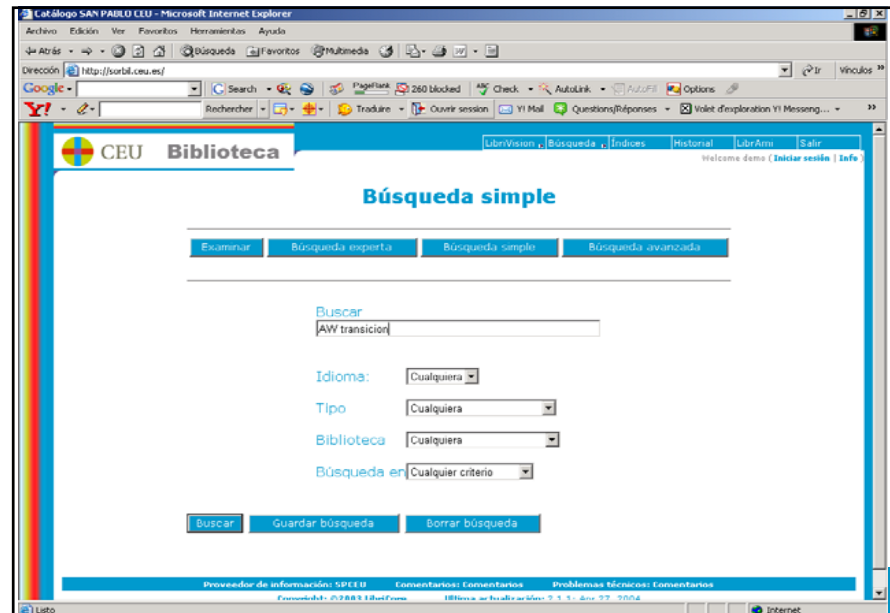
Catálogo SAN PABLO CEU - Microsoft Internet Explorer

Archivo Edición Ver Favoritos Herramientas Ayuda

Atrás Búsqueda Favoritos Multimedia

Dirección http://sorbil.ceu.es/

Ir Vínculos »

Google Search PageRank 260 blocked Check AutoLink AutoFill Options

Y! Rechercher Traduire Ouvrir session Y! Mail Questions/Réponses Volet d'exploration Y! Messeng...

CEU Biblioteca

LibriVision Búsqueda Índices Historial LibrAmi Salir

Welcome demo ( Iniciar sesión | Info )

Búsqueda simple

Examinar Búsqueda experta Búsqueda simple Búsqueda avanzada

Buscar
AW transicion

Idioma: Cualquiera

Tipo Cualquiera

Biblioteca Cualquiera

Búsqueda en Cualquier criterio

Buscar Guardar búsqueda Borrar búsqueda

Proveedor de información: SPCEU Comentarios: Comentarios Problemas técnicos: Comentarios

Copyright: ©2003 LibriForm Ultima actualización: 2.1.1; Apr 27, 2004

Listo

Internet